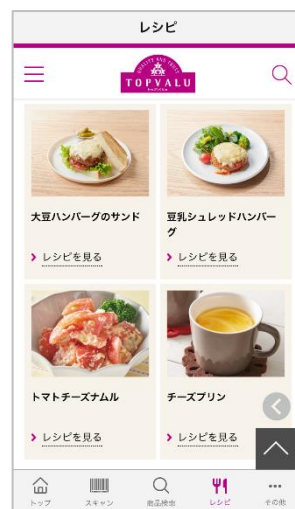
レシピ

QUALITY AND TRUST
TOPVALU
トップバリュ

大豆ハンバーグのサンド
レシピを見る

豆乳シュレッドハンバーグ
レシピを見る

トマトチーズナムル
レシピを見る

チーズプリン
レシピを見る

トップ
スキャン
商品検索
レシピ
その他